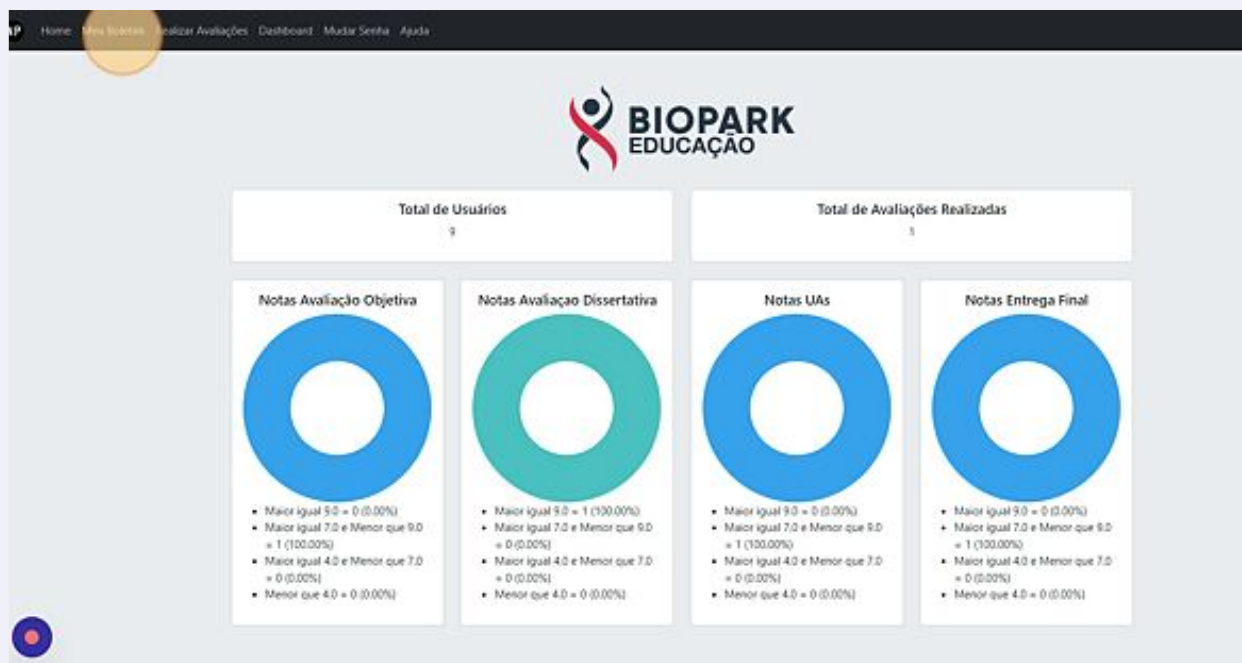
AP Home Meu Boletim Realizar Avaliações Dashboard Mudar Senha Ajuda

BIOPARK EDUCAÇÃO

Total de Usuários
9

Total de Avaliações Realizadas
1

Notas Avaliação Objetiva

- Maior igual 9.0 = 0 (0.00%)
- Maior igual 7.0 e Menor que 9.0 = 1 (100.00%)
- Maior igual 4.0 e Menor que 7.0 = 0 (0.00%)
- Menor que 4.0 = 0 (0.00%)

Notas Avaliaçao Dissertativa

- Maior igual 9.0 = 1 (100.00%)
- Maior igual 7.0 e Menor que 9.0 = 0 (0.00%)
- Maior igual 4.0 e Menor que 7.0 = 0 (0.00%)
- Menor que 4.0 = 0 (0.00%)

Notas UAs

- Maior igual 9.0 = 0 (0.00%)
- Maior igual 7.0 e Menor que 9.0 = 1 (100.00%)
- Maior igual 4.0 e Menor que 7.0 = 0 (0.00%)
- Menor que 4.0 = 0 (0.00%)

Notas Entrega Final

- Maior igual 9.0 = 0 (0.00%)
- Maior igual 7.0 e Menor que 9.0 = 1 (100.00%)
- Maior igual 4.0 e Menor que 7.0 = 0 (0.00%)
- Menor que 4.0 = 0 (0.00%)